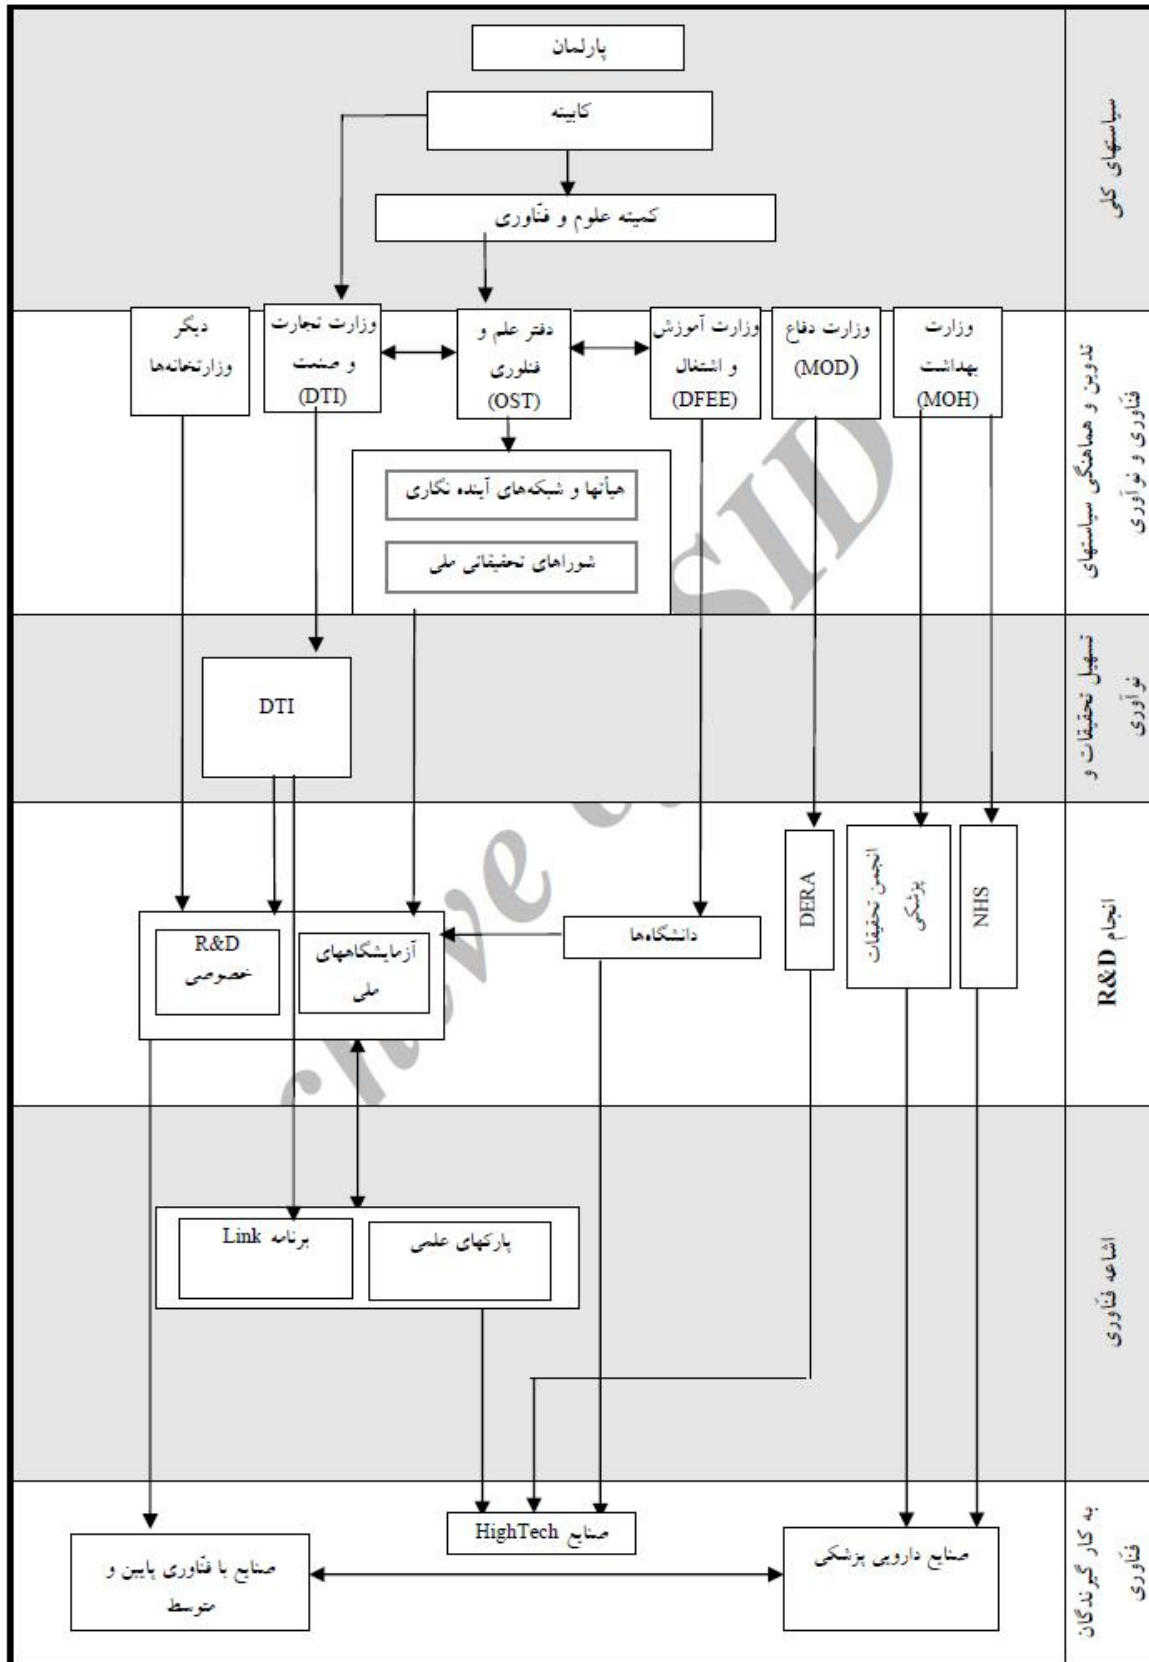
سیاستهای کلی

پارلمان

کابینه

کمیته علوم و فنّاوری

تدوین و هماهنگی سیاستهای فنّاوری و نوآوری

وزارت بهداشت (MOH)

وزارت دفاع (MOD)

وزارت آموزش و اشتغال (DFEE)

دفتر علم و فنلوری (OST)

وزارت تجارت و صنعت (DTI)

دیگر وزارتخانه‌ها

هیأتها و شبکه‌های آینده نگاری

شوراهای تحقیقاتی ملی

تسهیل تحقیقات و نوآوری

DTI

انجام R&D

NHS

انجمن تحقیقات پزشکی

DERA

دانشگاه‌ها

آزمایشگاههای ملی

R&D خصوصی

اشاعه فنّاوری

پارکهای علمی

برنامه Link

به کار گیرندگان فنّاوری

صنایع دارویی پزشکی

صنایع HighTech

صنایع با فنّاوری پایین و متوسط